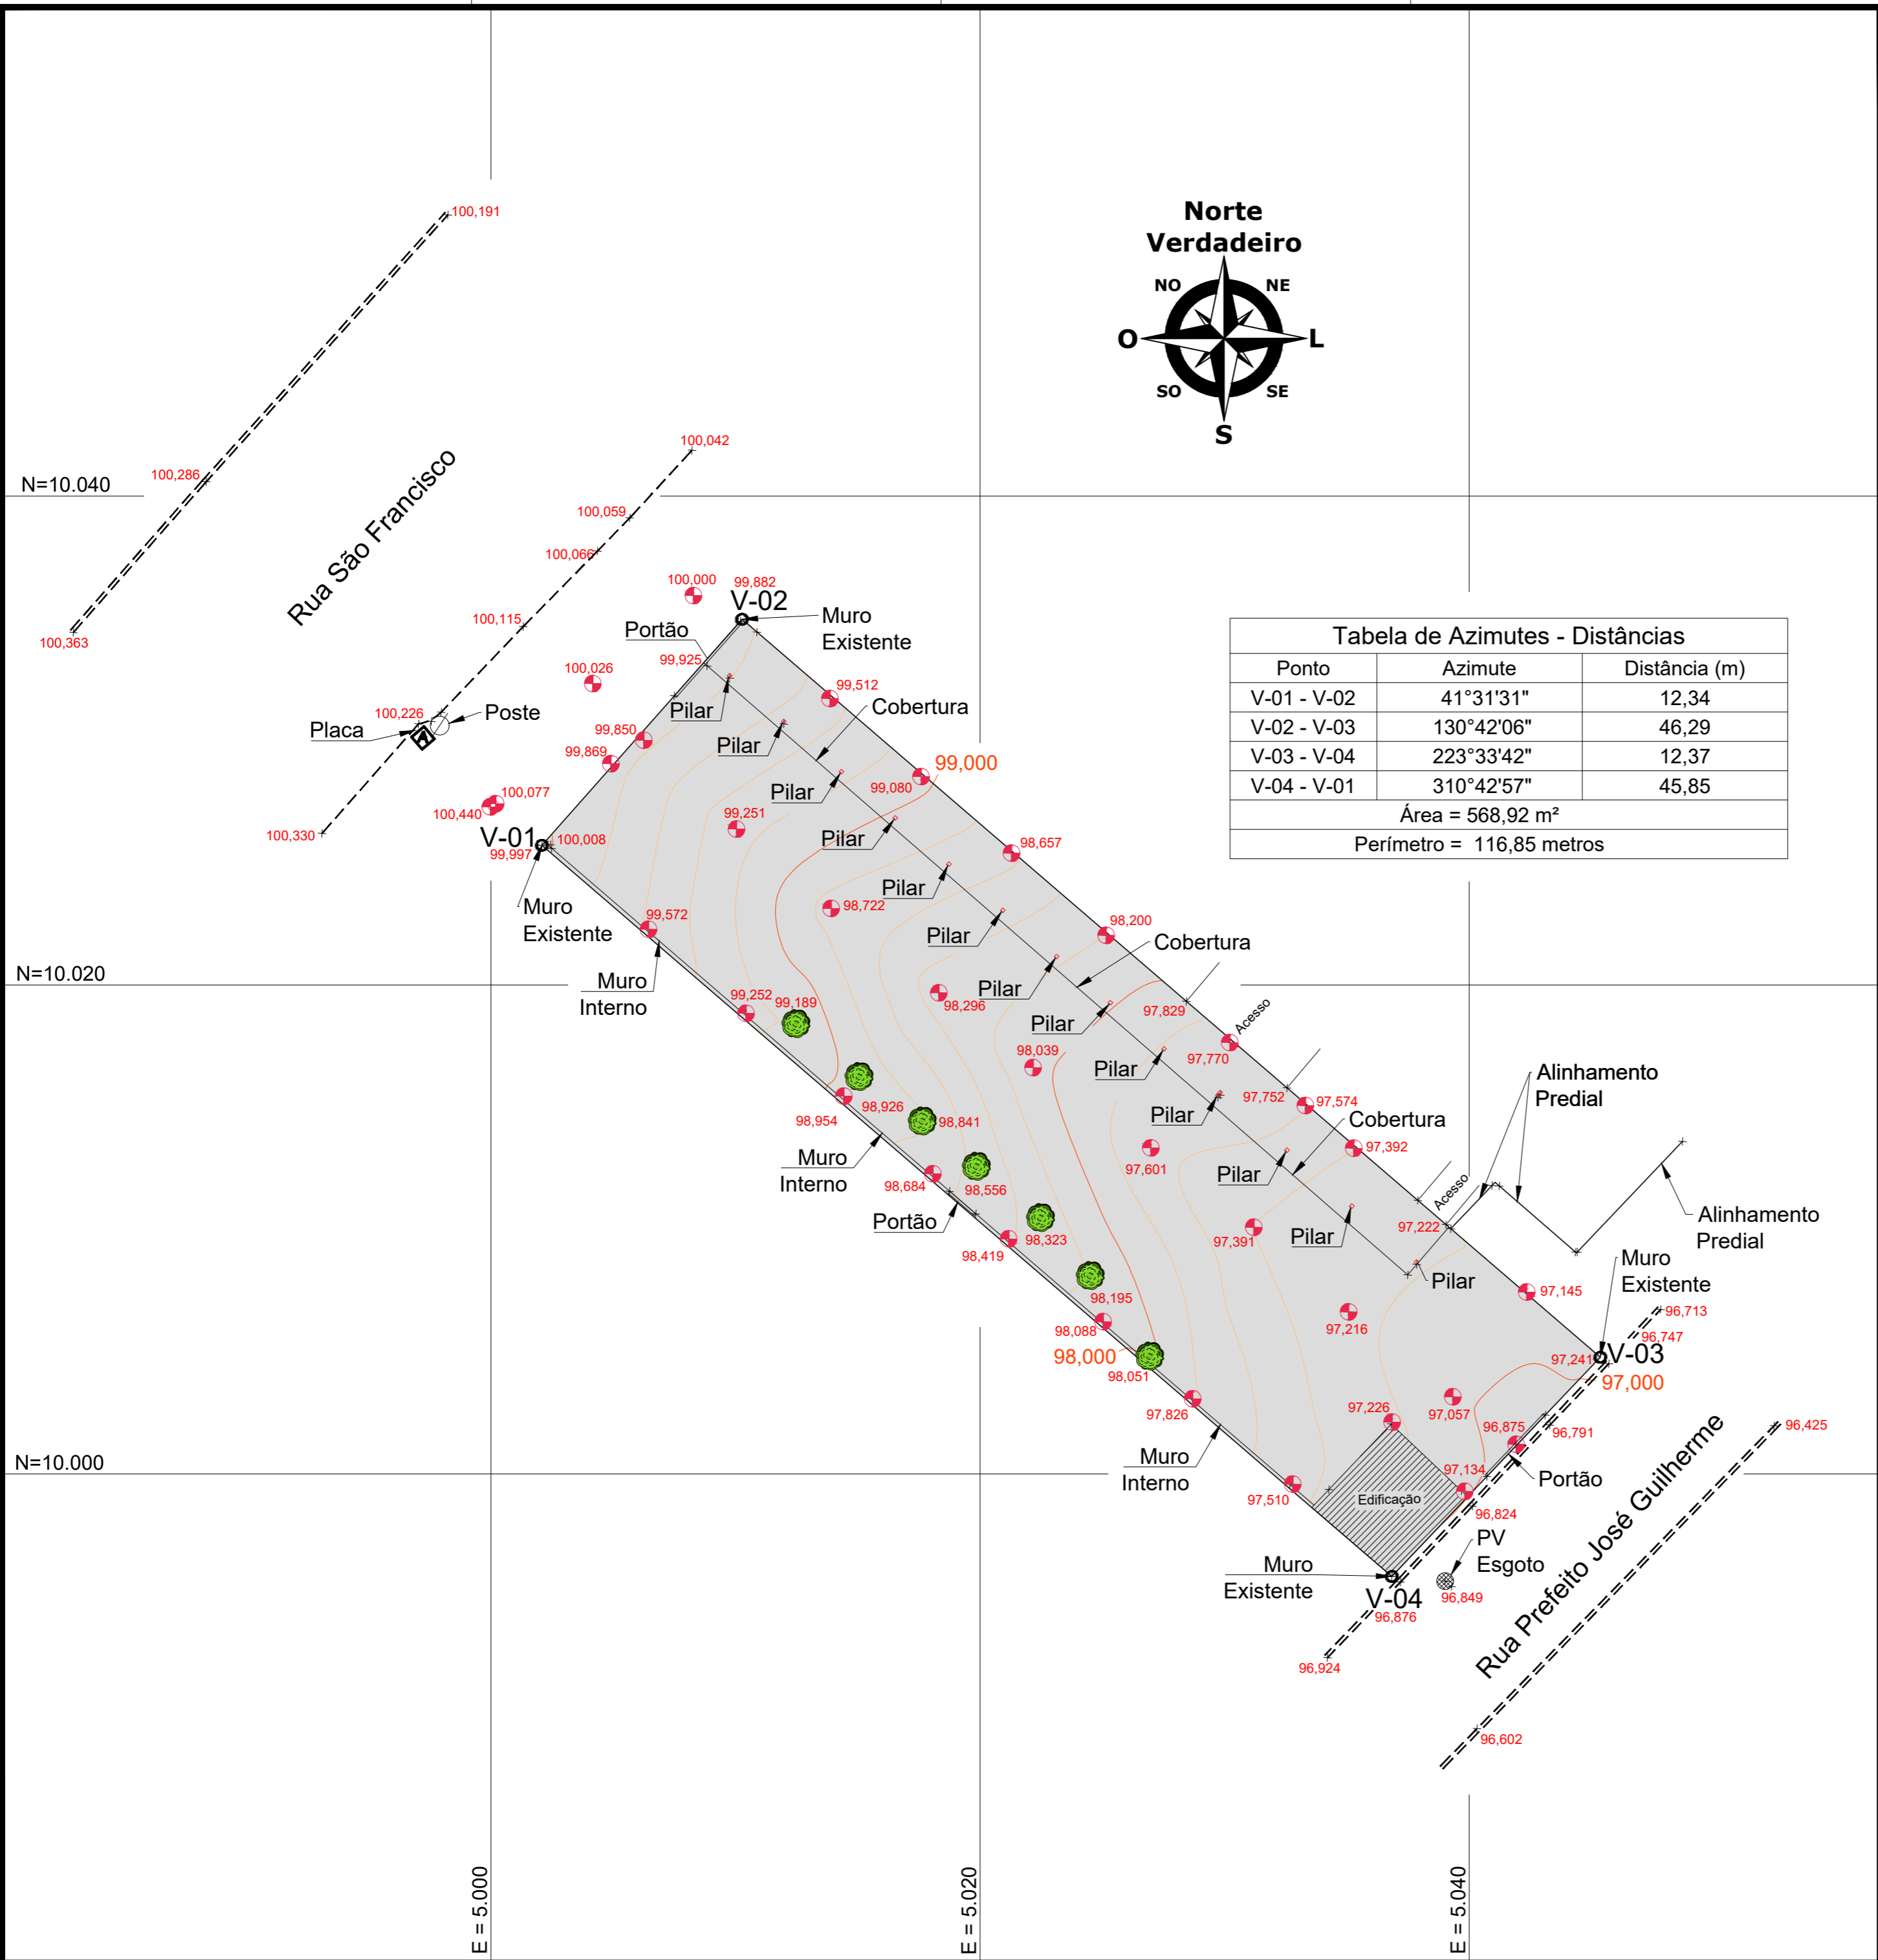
Norte
Verdadeiro

NO NE
O L
SO SE
S

Tabela de Azimutes - Distâncias

| Ponto | Azimute | Distância (m) |
|---|---|---|
| V-01 - V-02 | 41°31'31" | 12,34 |
| V-02 - V-03 | 130°42'06" | 46,29 |
| V-03 - V-04 | 223°33'42" | 12,37 |
| V-04 - V-01 | 310°42'57" | 45,85 |
| Área = 568,92 m² | | |
| Perímetro = 116,85 metros | | |

N=10.040
N=10.020
N=10.000
E = 5.000
E = 5.020
E = 5.040

Rua São Francisco
Rua Prefeito José Guilherme

100,191
100,286
100,363
100,042
100,059
100,066
100,115
100,226
100,330
100,000
99,882
V-02
Muro Existente
Portão
99,925
100,026
99,512
Cobertura
Placa
Poste
99,850
99,869
Pilar
Pilar
Pilar
99,000
99,080
100,077
100,440
99,251
V-01
100,008
99,997
Pilar
98,657
Muro Existente
Pilar
99,572
98,722
98,200
Cobertura
Pilar
Muro Interno
99,252
99,189
98,296
Pilar
97,829
Acesso
Pilar
98,039
97,770
Pilar
Alinhamento Predial
98,954
98,926
98,841
97,752
97,574
Pilar
Cobertura
Muro Interno
97,601
97,392
98,684
98,556
Pilar
Acesso
Portão
98,323
97,391
97,222
Alinhamento Predial
98,419
Pilar
Pilar
Muro Existente
98,195
97,145
97,216
96,713
98,088
96,747
98,000
98,051
97,241
V-03
97,000
97,826
97,226
97,057
96,875
96,791
96,425
Muro Interno
97,134
Portão
97,510
Edificação
96,824
PV Esgoto
Muro Existente
V-04
96,876
96,849
96,924
96,602